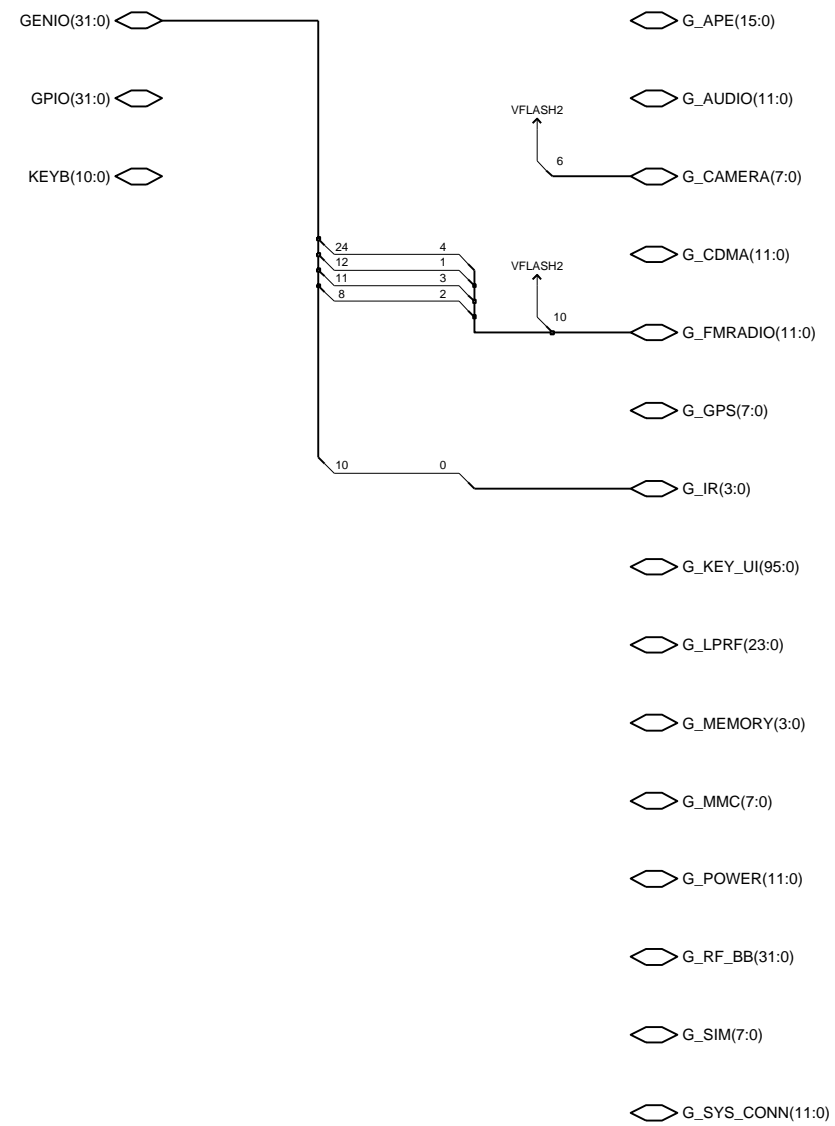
GENIO(31:0)

GPIO(31:0)

KEYB(10:0)

G_APE(15:0)

G_AUDIO(11:0)

VFLASH2

6

G_CAMERA(7:0)

G_CDMA(11:0)

24 4
12 1
11 3
8 2

VFLASH2

10

G_FMRADIO(11:0)

G_GPS(7:0)

10 0

G_IR(3:0)

G_KEY_UI(95:0)

G_LPRF(23:0)

G_MEMORY(3:0)

G_MMC(7:0)

G_POWER(11:0)

G_RF_BB(31:0)

G_SIM(7:0)

G_SYS_CONN(11:0)